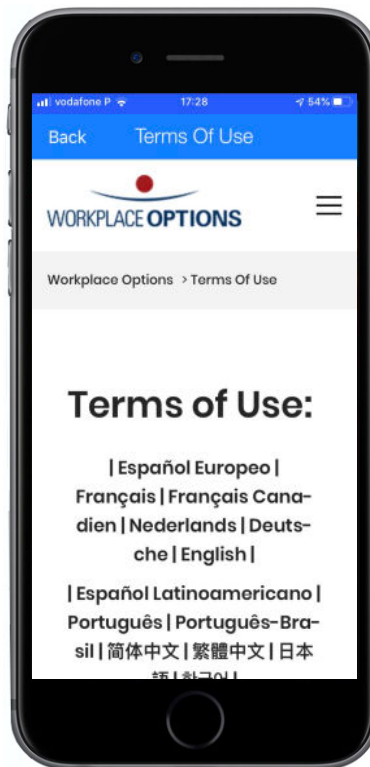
vodafone P 17:28 54%

Back Terms Of Use

WORKPLACE OPTIONS

Workplace Options > Terms Of Use

Terms of Use:

| Español Europeo | Français | Français Canadien | Nederlands | Deutsche | English |

| Español Latinoamericano | Portugûes | Português-Brasil | 简体中文 | 繁體中文 | 日本語 | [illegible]